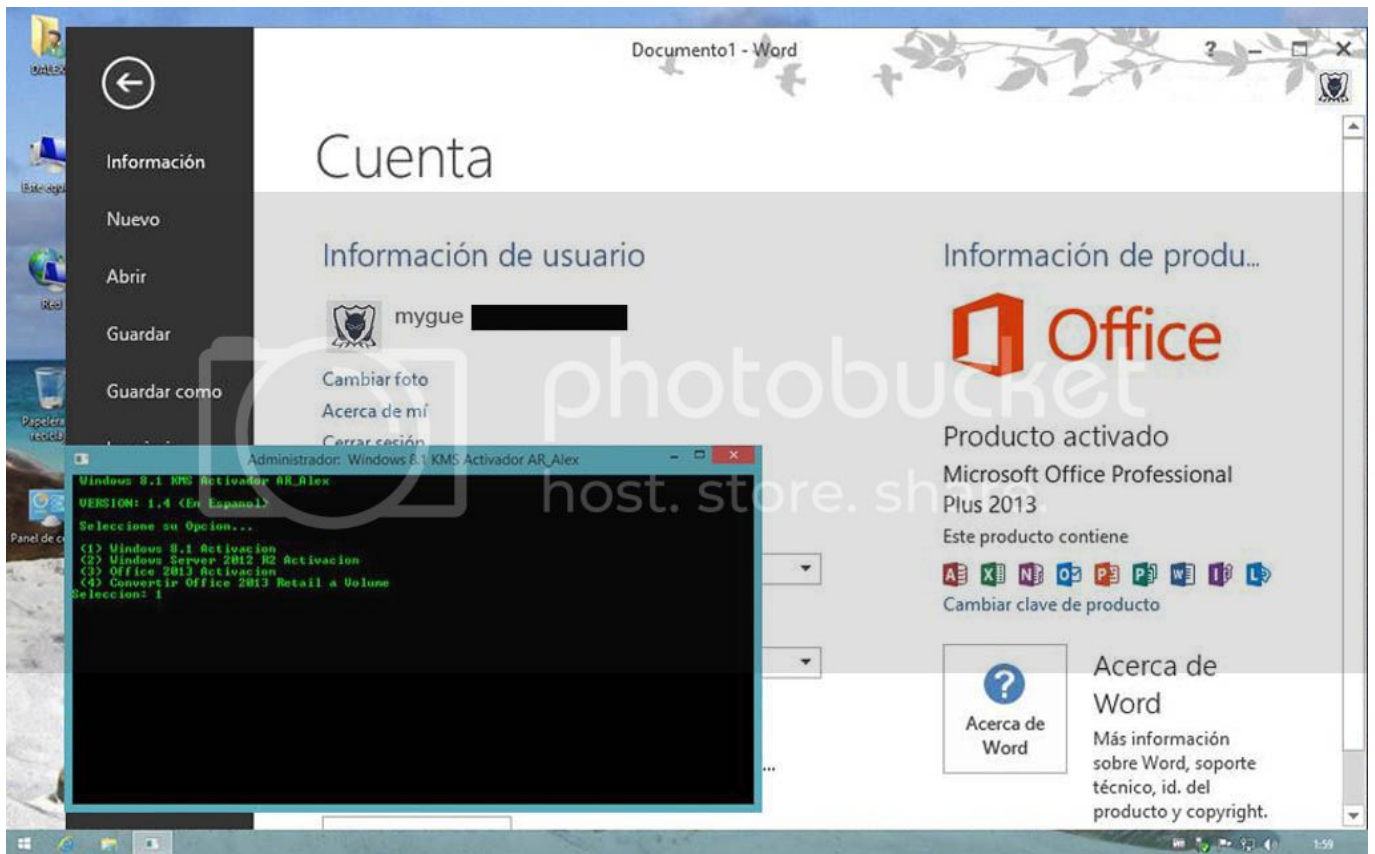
DALEX

Este equipo

Red

Papelera de reciclaje

Panel de control

Documento1 - Word

?

Información

Nuevo

Abrir

Guardar

Guardar como

Cuenta

Información de usuario

mygue

Cambiar foto

Acerca de mí

Cerrar sesión

Información de produ...

Office

Producto activado

Microsoft Office Professional Plus 2013

Este producto contiene

Cambiar clave de producto

Acerca de Word

Acerca de Word

Más información sobre Word, soporte técnico, id. del producto y copyright.

photobucket host. store. sh

Administrador: Windows 8.1 KMS Activador AR_Alex

Windows 8.1 KMS Activador AR_Alex

VERSION: 1.4 (En Espanol)

Seleccione su Opcion...

(1) Windows 8.1 Activacion
(2) Windows Server 2012 R2 Activacion
(3) Office 2013 Activacion
(4) Convertir Office 2013 Retail a Volume
Seleccion: 1

1:59